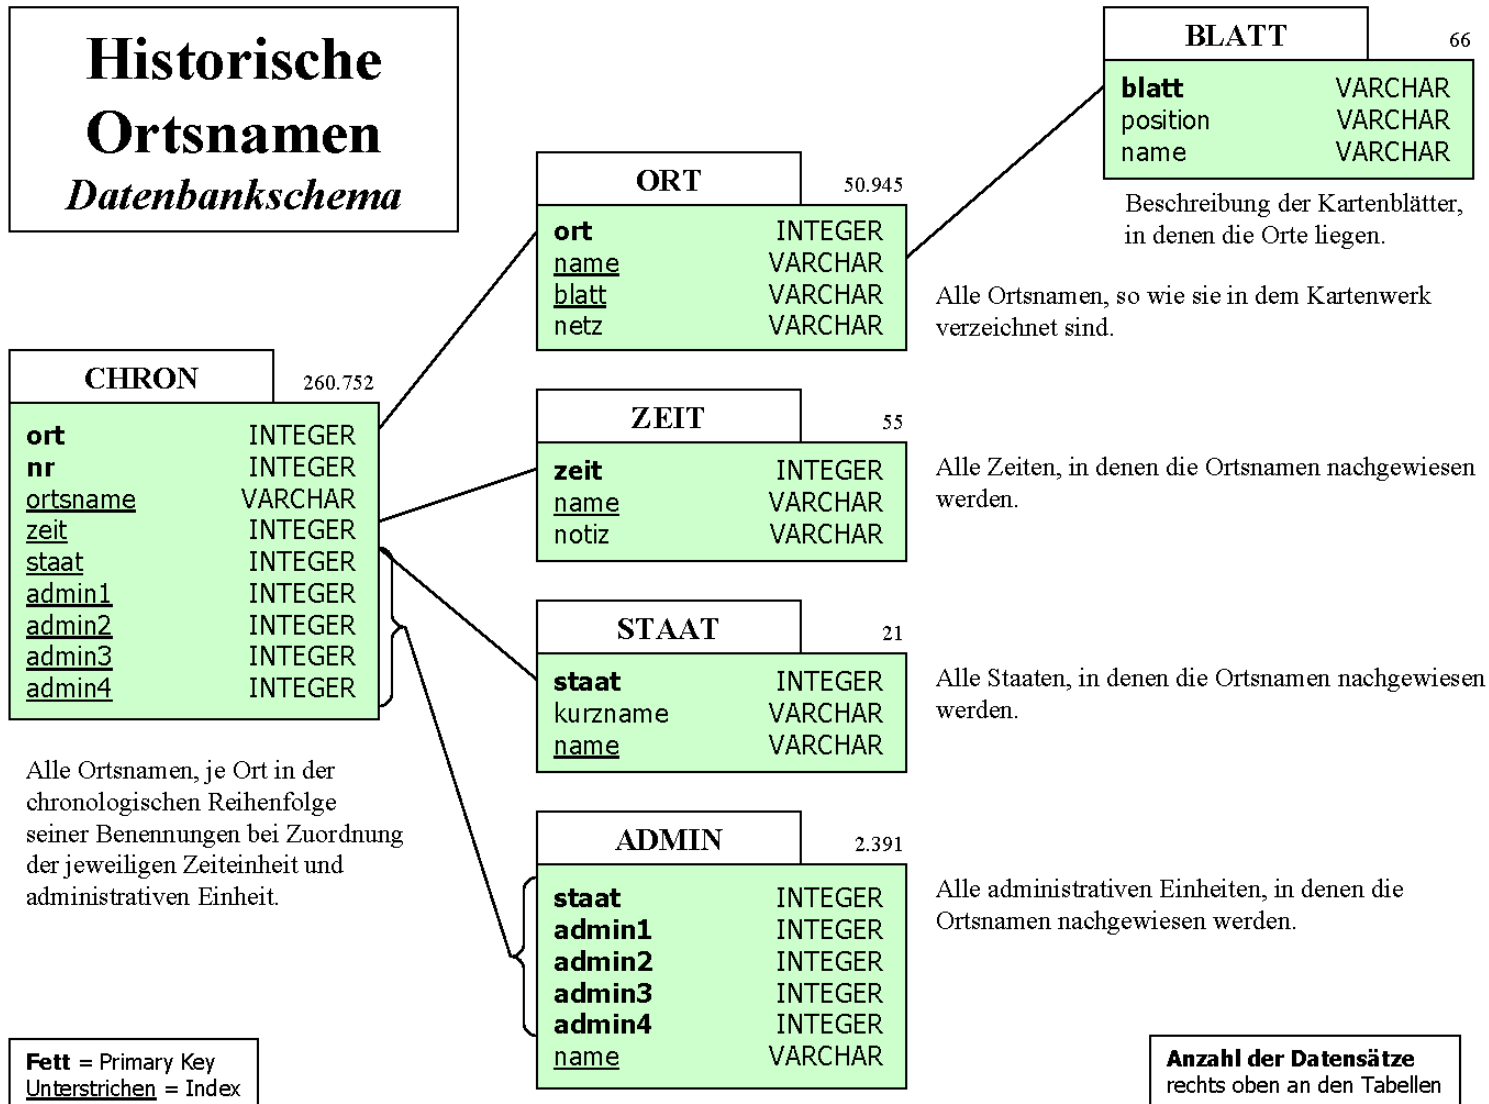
Historische Ortsnamen
Datenbankschema

BLATT 66

| blatt | VARCHAR |
|---|---|
| position | VARCHAR |
| name | VARCHAR |

Beschreibung der Kartenblätter, in denen die Orte liegen.

ORT 50.945

| ort | INTEGER |
|---|---|
| name | VARCHAR |
| blatt | VARCHAR |
| netz | VARCHAR |

Alle Ortsnamen, so wie sie in dem Kartenwerk verzeichnet sind.

CHRON 260.752

| ort | INTEGER |
|---|---|
| nr | INTEGER |
| ortsname | VARCHAR |
| zeit | INTEGER |
| staat | INTEGER |
| admin1 | INTEGER |
| admin2 | INTEGER |
| admin3 | INTEGER |
| admin4 | INTEGER |

Alle Ortsnamen, je Ort in der chronologischen Reihenfolge seiner Benennungen bei Zuordnung der jeweiligen Zeiteinheit und administrativen Einheit.

ZEIT 55

| zeit | INTEGER |
|---|---|
| name | VARCHAR |
| notiz | VARCHAR |

Alle Zeiten, in denen die Ortsnamen nachgewiesen werden.

STAAT 21

| staat | INTEGER |
|---|---|
| kurzname | VARCHAR |
| name | VARCHAR |

Alle Staaten, in denen die Ortsnamen nachgewiesen werden.

ADMIN 2.391

| staat | INTEGER |
|---|---|
| admin1 | INTEGER |
| admin2 | INTEGER |
| admin3 | INTEGER |
| admin4 | INTEGER |
| name | VARCHAR |

Alle administrativen Einheiten, in denen die Ortsnamen nachgewiesen werden.

Fett = Primary Key
Unterstrichen = Index

Anzahl der Datensätze rechts oben an den Tabellen